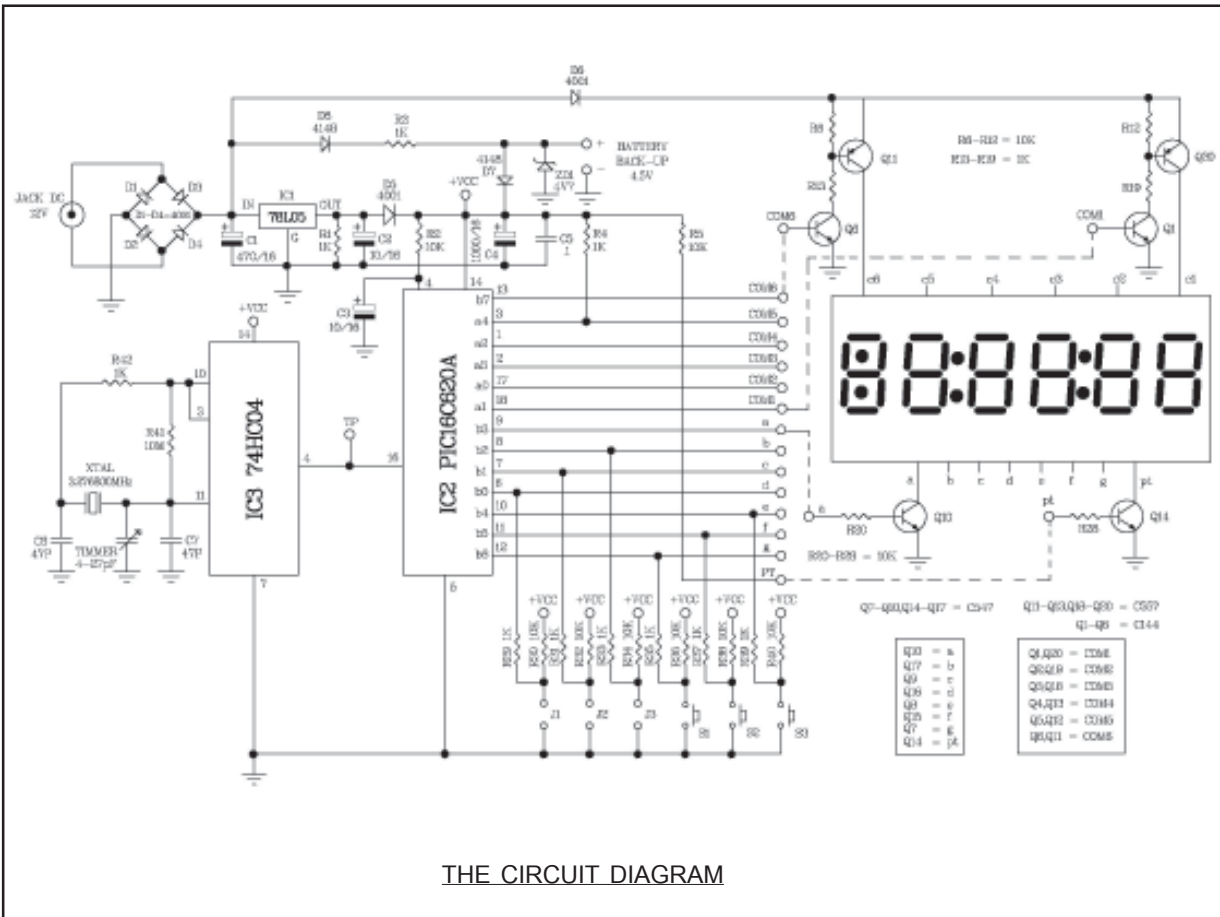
D6
4001

D5
4148

R3
1K

BATTERY
BACK-UP
4.5V

R8 – R13 = 10K
R13 – R19 = 1K

R8

Q11

R12

Q20

R13

R19

JACK DC
12V

D1

D3

D1-D4=4001

D2

D4

IN

IC1
78L05

OUT

G

D5
4001

4148
D7

+VCC

ZD1
4V7

C1
470/16

R1
1K

C2
10/16

R2
10K

1000/16

C4

C5
1

R4
1K

R5
10K

COM6

Q6

COM1

Q1

c6

c5

c4

c3

c2

c1

C3
10/16

4

14

b7

13

COM6

a4

3

COM5

a3

1

COM4

a2

2

COM3

a0

17

COM2

a1

18

COM1

b3

9

a

b2

8

b

b1

7

c

b0

6

d

b4

10

e

b5

11

f

b6

12

g

PT

+VCC

14

R42
1K

10

3

R41
10M

IC3 74HC04

4

TP

16

IC2 PIC16C620A

XTAL
3.2768000MHz

11

C8
47P

TIMMER
4–27pF

C7
47P

7

5

a

b

c

d

e

f

g

pt

e

R20

Q10

pt

R26

Q14

R20 – R26 = 10K

+VCC

+VCC

+VCC

+VCC

+VCC

+VCC

R29 1K

R30 10K

R31 1K

R32 10K

R33 1K

R34 10K

R35 1K

R36 10K

R37 1K

R38 10K

R39 1K

R40 10K

J1

J2

J3

S1

S2

S3

Q7 – Q10,Q14 – Q17 = C547

Q11 – Q13,Q18 – Q20 = C557
Q1 – Q6 = C144

| | |
|---|---|
| Q10 | = a |
| Q17 | = b |
| Q9 | = c |
| Q16 | = d |
| Q8 | = e |
| Q15 | = f |
| Q7 | = g |
| Q14 | = pt |

| | |
|---|---|
| Q1,Q20 | = COM1 |
| Q2,Q19 | = COM2 |
| Q3,Q18 | = COM3 |
| Q4,Q13 | = COM4 |
| Q5,Q12 | = COM5 |
| Q6,Q11 | = COM6 |

THE CIRCUIT DIAGRAM